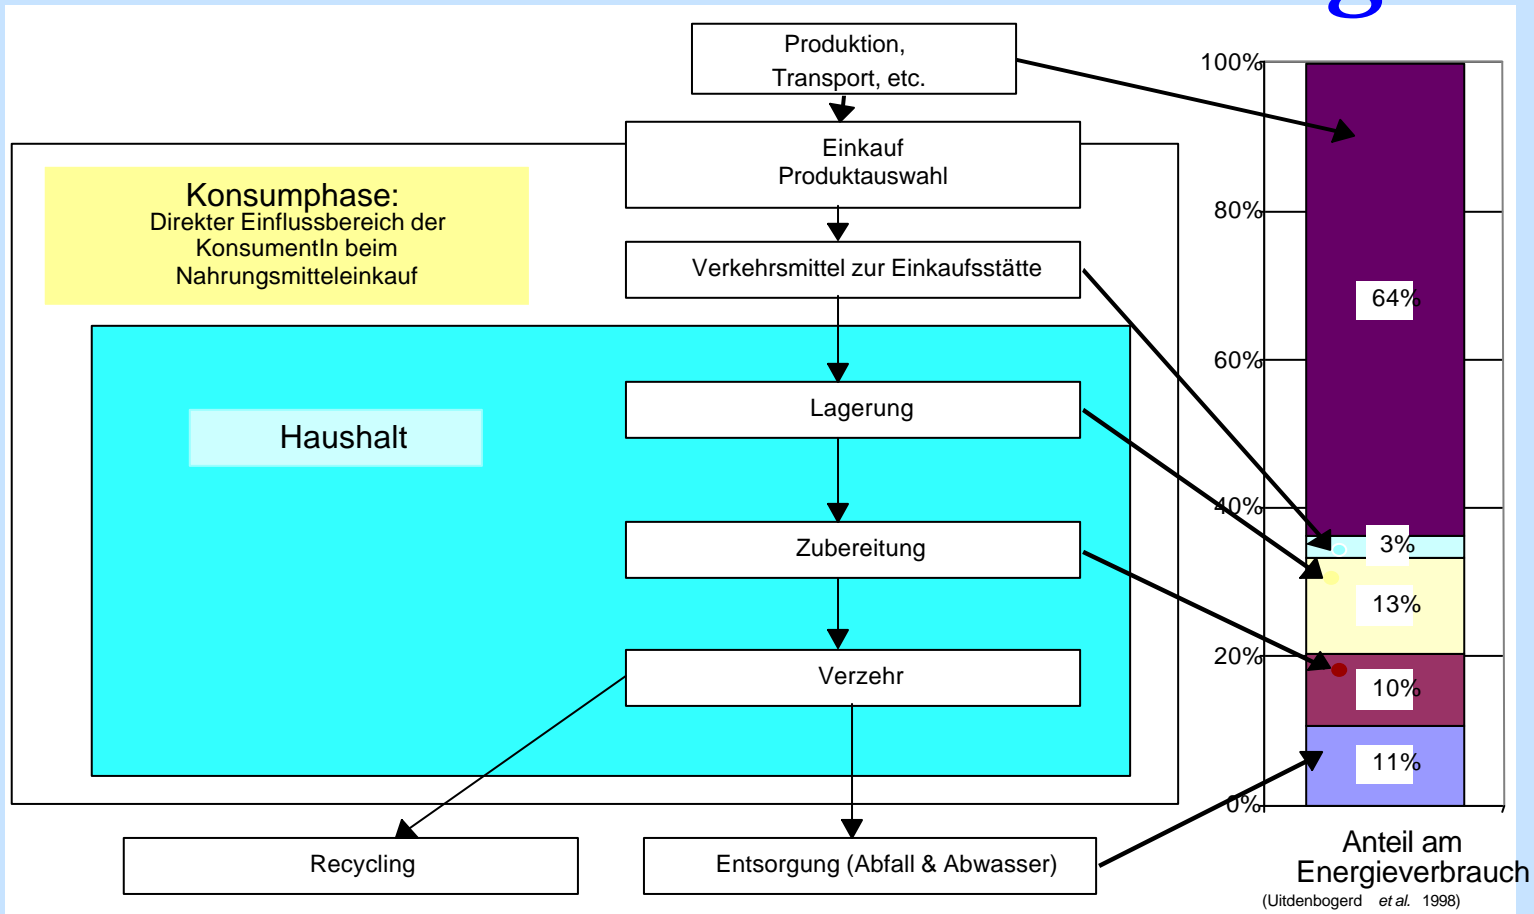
Produktion, Transport, etc.

Einkauf Produktauswahl

Konsumphase:
Direkter Einflussbereich der KonsumentIn beim Nahrungsmitteleinkauf

Verkehrsmittel zur Einkaufsstätte

Haushalt

Lagerung

Zubereitung

Verzehr

Recycling

Entsorgung (Abfall & Abwasser)

100%
80%
60%
40%
20%
0%

64%
3%
13%
10%
11%

Anteil am Energieverbrauch
(Uitdenbogerd et al. 1998)